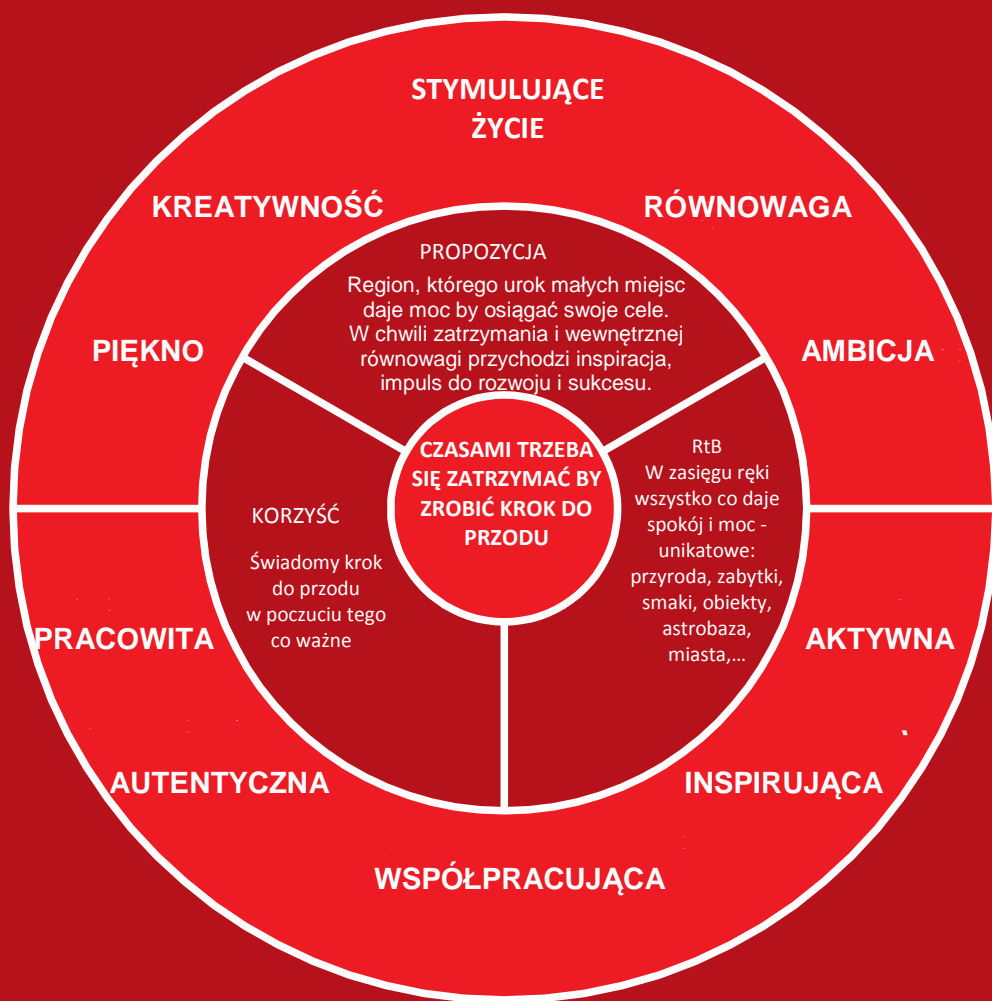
STYMULUJĄCE ŻYCIE

KREATYWNOŚĆ

RÓWNOWAGA

PIĘKNO

AMBICJA

PROPOZYCJA

Region, którego urok małych miejsc daje moc by osiągać swoje cele. W chwili zatrzymania i wewnętrznej równowagi przychodzi inspiracja, impuls do rozwoju i sukcesu.

KORZYŚĆ

Świadomy krok do przodu w poczuciu tego co ważne

CZASAMI TRZEBA SIĘ ZATRZYMAĆ BY ZROBIĆ KROK DO PRZODU

RtB

W zasięgu ręki wszystko co daje spokój i moc - unikatowe: przyroda, zabytki, smaki, obiekty, astrobaza, miasta,...

PRACOWITA

AKTYWNA

AUTENTYCZNA

INSPIRUJĄCA

WSPÓŁPRACUJĄCA